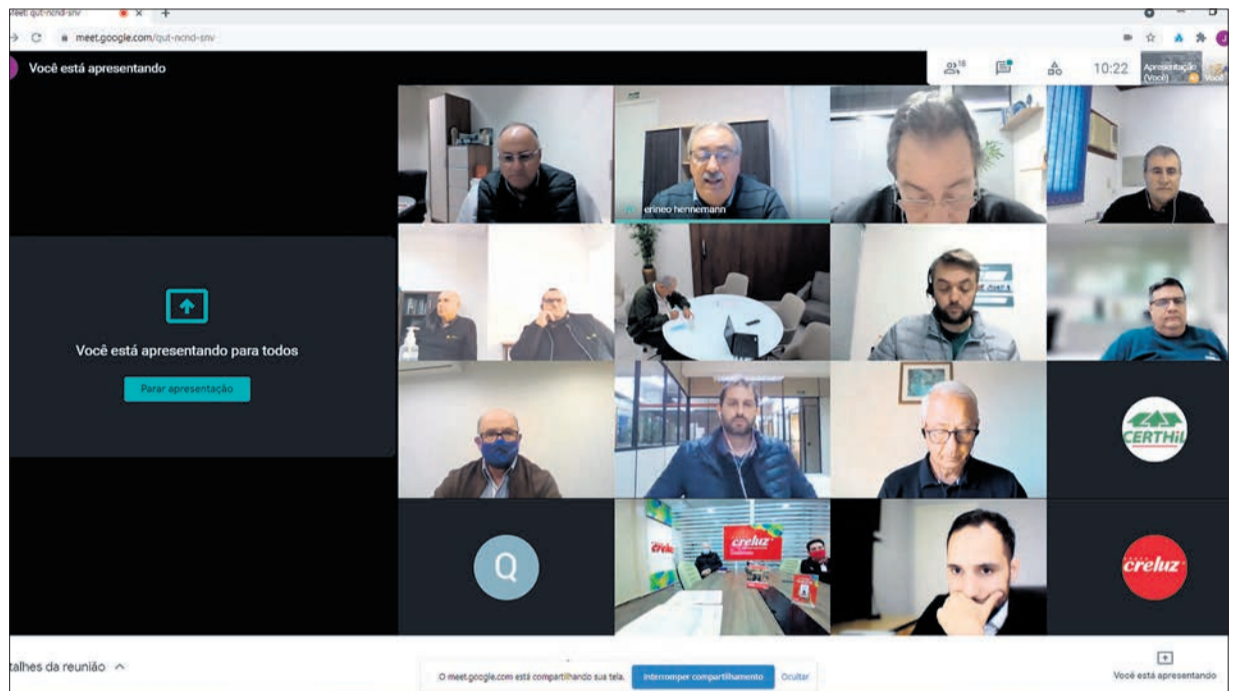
Meet: qut-ncnd-snv

meet.google.com/qut-ncnd-snv

Você está apresentando

18

10:22

Apresentação (Você)

Você

erineo hennemann

Você está apresentando para todos

Parar apresentação

CERTHIL

Q

creluz

creluz

creluz

talhes da reunião

O meet.google.com está compartilhando sua tela.

Interromper compartilhamento

Ocultar

Você está apresentando